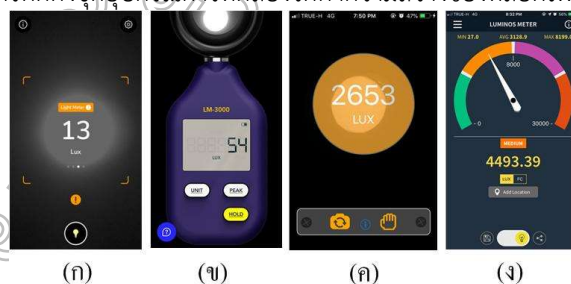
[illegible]

Light Meter
13
Lux

LM-3000
54
lux
UNIT
PEAK
HOLD

TRUE-H 4G 7:50 PM 47%
2653
LUX

TRUE-H 4G
LUMINOS METER
MIN 17.0
AVG 3128.9
MAX 8199.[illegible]
8000
0
30000
MEDIUM
4493.39
LUX
FC
Add Location

(ก)
(ข)
(ค)
(ง)